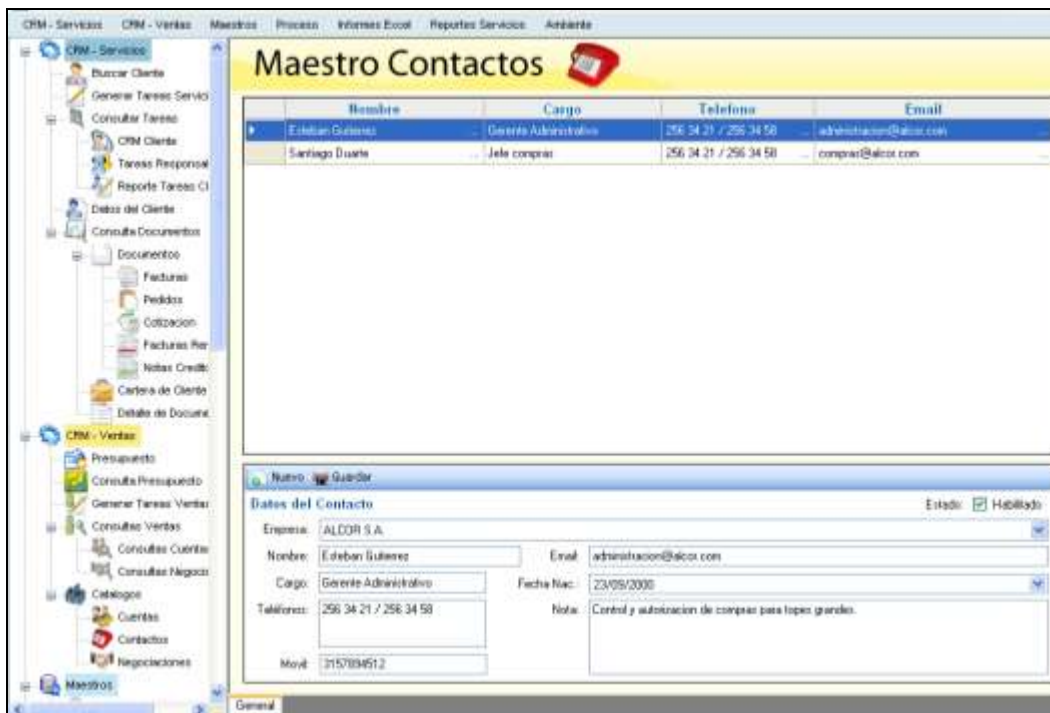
CRM - Servicios CRM - Ventas Maestros Procesos Informes Excel Reportes Servicios Ambiente

CRM - Servicios
Buscar Cliente
Generar Tareas Servici
Consultar Tareas
CRM Cliente
Tareas Responsal
Reporte Tareas Cl
Datos del Cliente
Consulta Documentos
Documentos
Facturas
Pedidos
Cotizacion
Facturas Per
Notas Credit
Cartera de Cliente
Detalle de Docume
CRM - Ventas
Presupuesto
Consulta Presupuesto
Generar Tareas Ventas
Consultas Ventas
Consultas Cuentas
Consultas Negoci
Catalogos
Cuentas
Contactos
Negociaciones
Maestros

Maestro Contactos

| Nombre | Cargo | Telefono | Email |
|---|---|---|---|
| Esteban Gutierrez | Gerente Administrativo | 256 34 21 / 256 34 58 | administracion@alcor.com |
| Santiago Duarte | Jefe compras | 256 34 21 / 256 34 58 | compras@alcor.com |

Nuevo Guardar

Datos del Contacto
Estado: Habilitado

Empresa: ALCOR S.A.
Nombre: Esteban Gutierrez
Email: administracion@alcor.com
Cargo: Gerente Administrativo
Fecha Nac.: 23/09/2000
Teléfonos: 256 34 21 / 256 34 58
Nota: Control y autorizacion de compras para topes grandes.
Movil: 3157894512

General